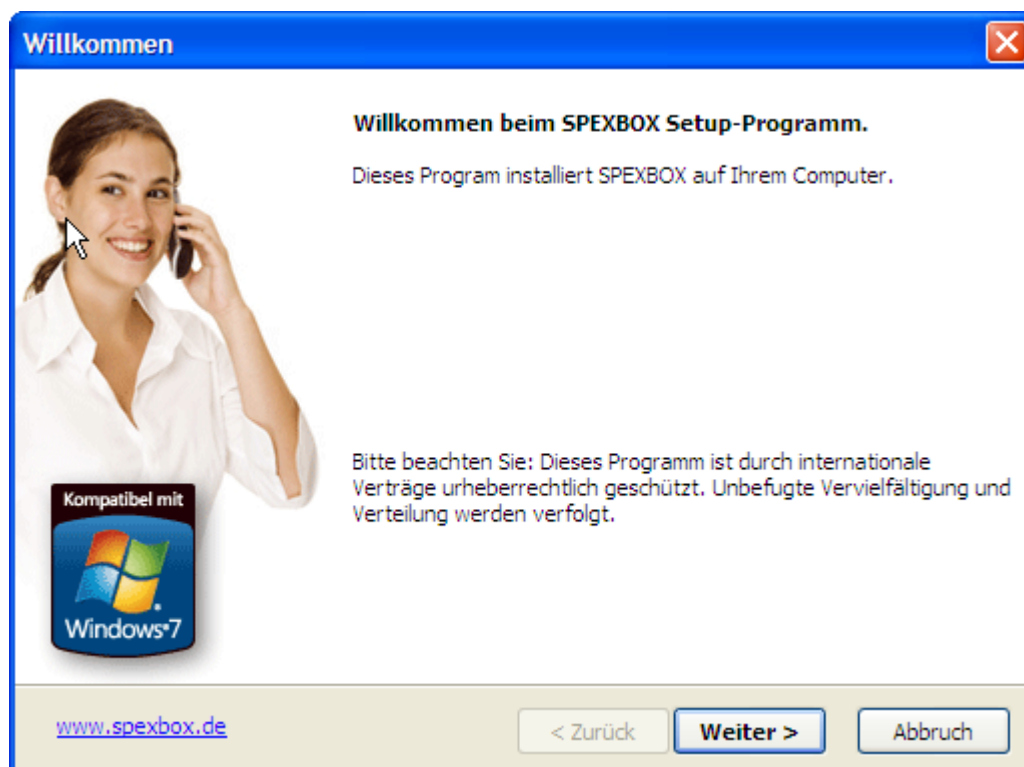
Willkommen

Willkommen beim SPEXBOX Setup-Programm.

Dieses Program installiert SPEXBOX auf Ihrem Computer.

Bitte beachten Sie: Dieses Programm ist durch internationale Verträge urheberrechtlich geschützt. Unbefugte Vervielfältigung und Verteilung werden verfolgt.

Kompatibel mit

Windows 7

www.spexbox.de

< Zurück

Weiter >

Abbruch